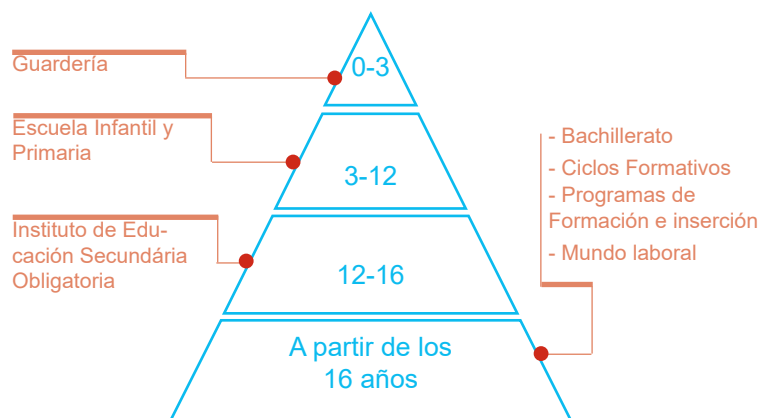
Guardería

Escuela Infantil y Primaria

Instituto de Educación Secundària Obligatoria

0-3

3-12

12-16

A partir de los 16 años

- Bachillerato
- Ciclos Formativos
- Programas de Formación e inserción
- Mundo laboral